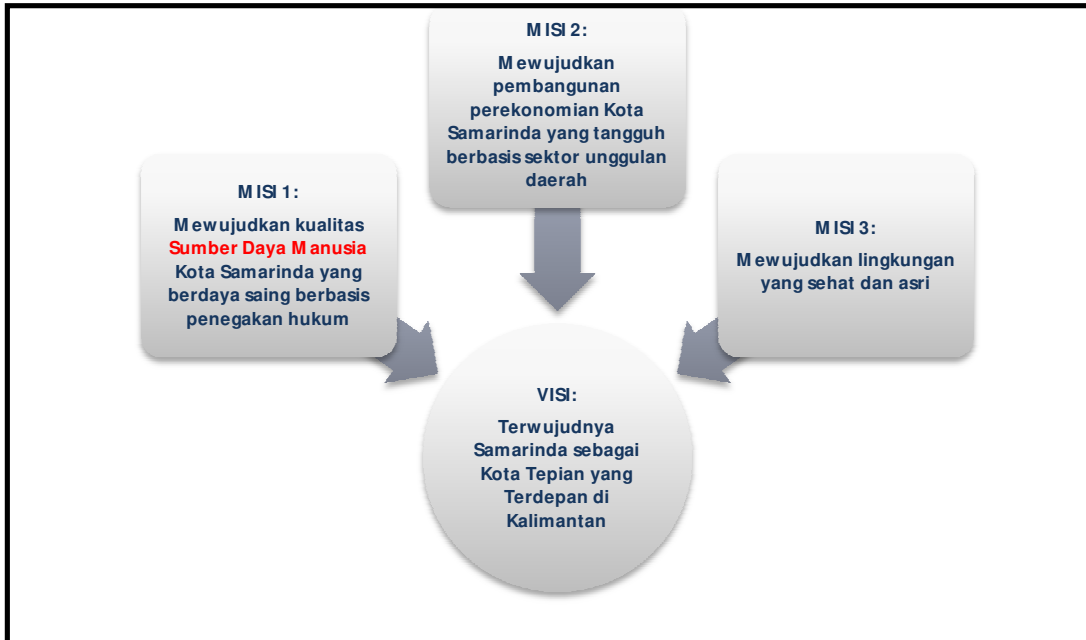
MISI 2:

Mewujudkan pembangunan perekonomian Kota Samarinda yang tangguh berbasis sektor unggulan daerah

MISI 1:

Mewujudkan kualitas Sumber Daya Manusia Kota Samarinda yang berdaya saing berbasis penegakan hukum

MISI 3:

Mewujudkan lingkungan yang sehat dan asri

VISI:

Terwujudnya Samarinda sebagai Kota Tepian yang Terdepan di Kalimantan